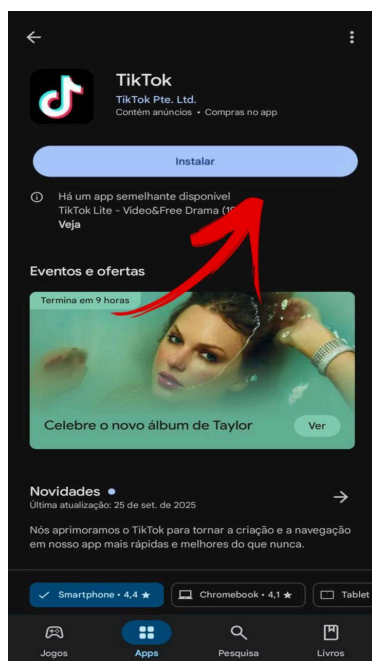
TikTok
TikTok Pte. Ltd.
Contém anúncios • Compras no app

Instalar

Há um app semelhante disponível
TikTok Lite - Vídeo&Free Drama (1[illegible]
Veja

Eventos e ofertas

Termina em 9 horas

Celebre o novo álbum de Taylor

Ver

Novidades •
Última atualização: 25 de set. de 2025

Nós aprimoramos o TikTok para tornar a criação e a navegação em nosso app mais rápidas e melhores do que nunca.

Smartphone • 4,4 ★
Chromebook • 4,1 ★
Tablet

Jogos
Apps
Pesquisa
Livros